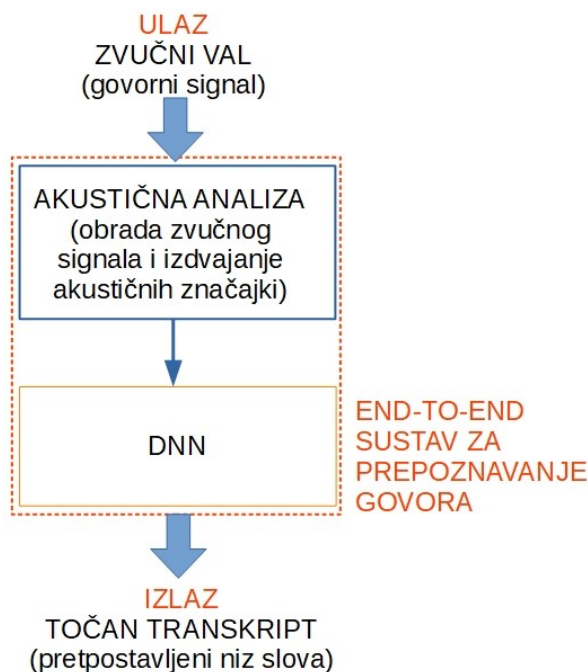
ULAZ
ZVUČNI VAL
(govorni signal)

AKUSTIČNA ANALIZA
(obrada zvučnog signala i izdvajanje akustičnih značajki)

DNN

END-TO-END SUSTAV ZA PREPOZNAVANJE GOVORA

IZLAZ
TOČAN TRANSKRIPT
(pretpostavljeni niz slova)